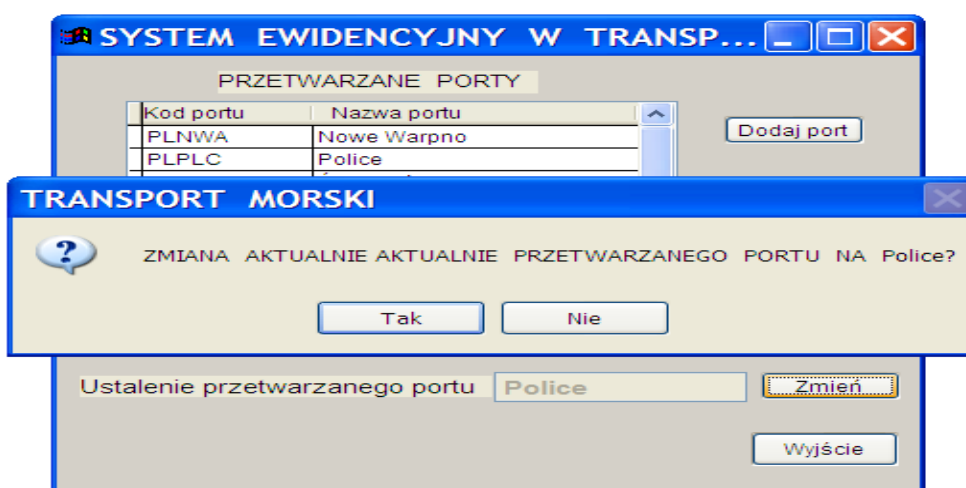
SYSTEM EWIDENCYJNY W TRANSP...

PRZETWARZANE PORTY

| Kod portu | Nazwa portu |
|---|---|
| PLNWA | Nowe Warpno |
| PLPLC | Police |

Dodaj port

TRANSPORT MORSKI

ZMIANA AKTUALNIE AKTUALNIE PRZETWARZANEGO PORTU NA Police?

Tak

Nie

Ustalenie przetwarzanego portu

Police

Zmień

Wyjście